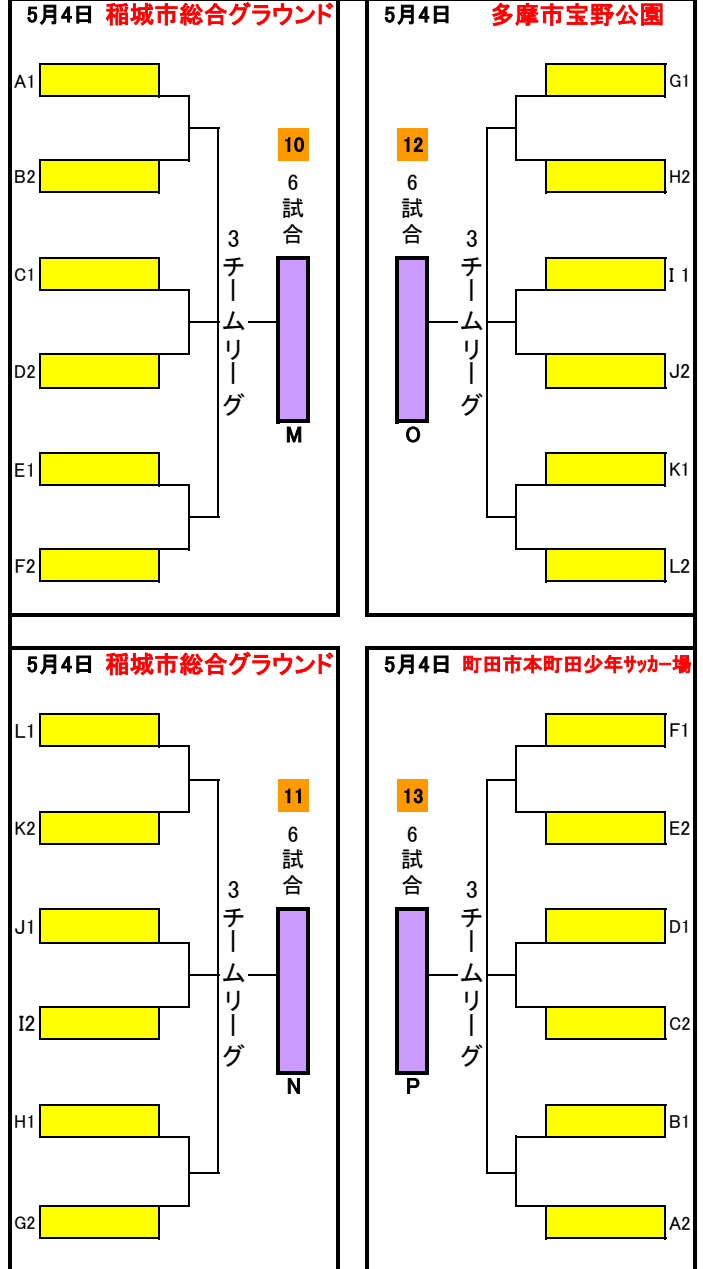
5月4日 稲城市総合グラウンド

A1
B2
C1
D2
E1
F2

3チームリーグ

10
6試合
M

5月4日 多摩市宝野公園

G1
H2
I 1
J2
K1
L2

3チームリーグ

12
6試合
O

5月4日 稲城市総合グラウンド

L1
K2
J1
I2
H1
G2

3チームリーグ

11
6試合
N

5月4日 町田市本町田少年サッカー場

F1
E2
D1
C2
B1
A2

3チームリーグ

13
6試合
P